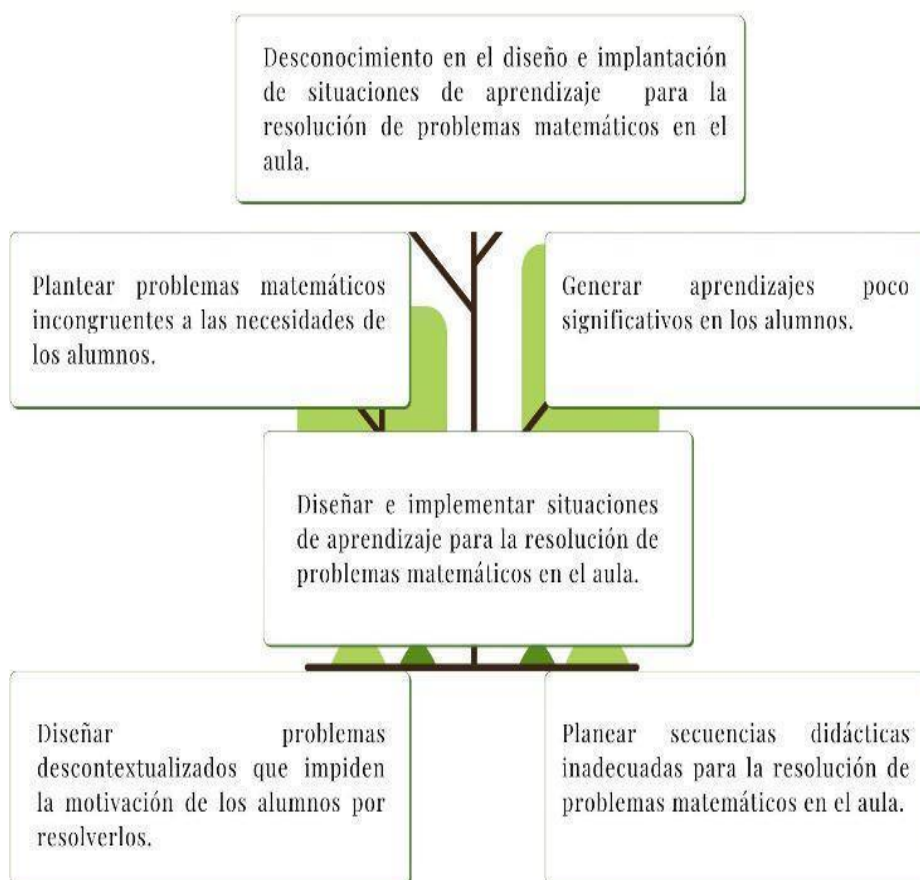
Desconocimiento en el diseño e implantación de situaciones de aprendizaje para la resolución de problemas matemáticos en el aula.

Plantear problemas matemáticos incongruentes a las necesidades de los alumnos.

Generar aprendizajes poco significativos en los alumnos.

Diseñar e implementar situaciones de aprendizaje para la resolución de problemas matemáticos en el aula.

Diseñar problemas descontextualizados que impiden la motivación de los alumnos por resolverlos.

Planear secuencias didácticas inadecuadas para la resolución de problemas matemáticos en el aula.